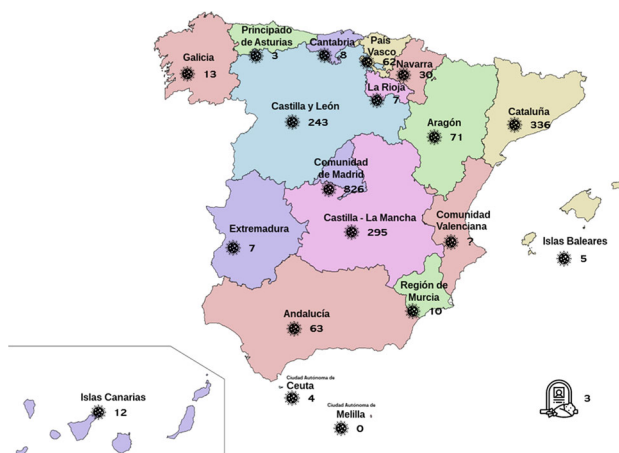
Principado de Asturias 3
Cantabria 8
País Vasco 62
Navarra 30
Galicia 13
La Rioja 7
Castilla y León 243
Cataluña 336
Aragón 71
Comunidad de Madrid 826
Castilla - La Mancha 295
Comunidad Valenciana ?
Islas Baleares 5
Extremadura 7
Región de Murcia 10
Andalucía 63
Islas Canarias 12
Ciudad Autónoma de Ceuta 4
Ciudad Autónoma de Melilla 0
3